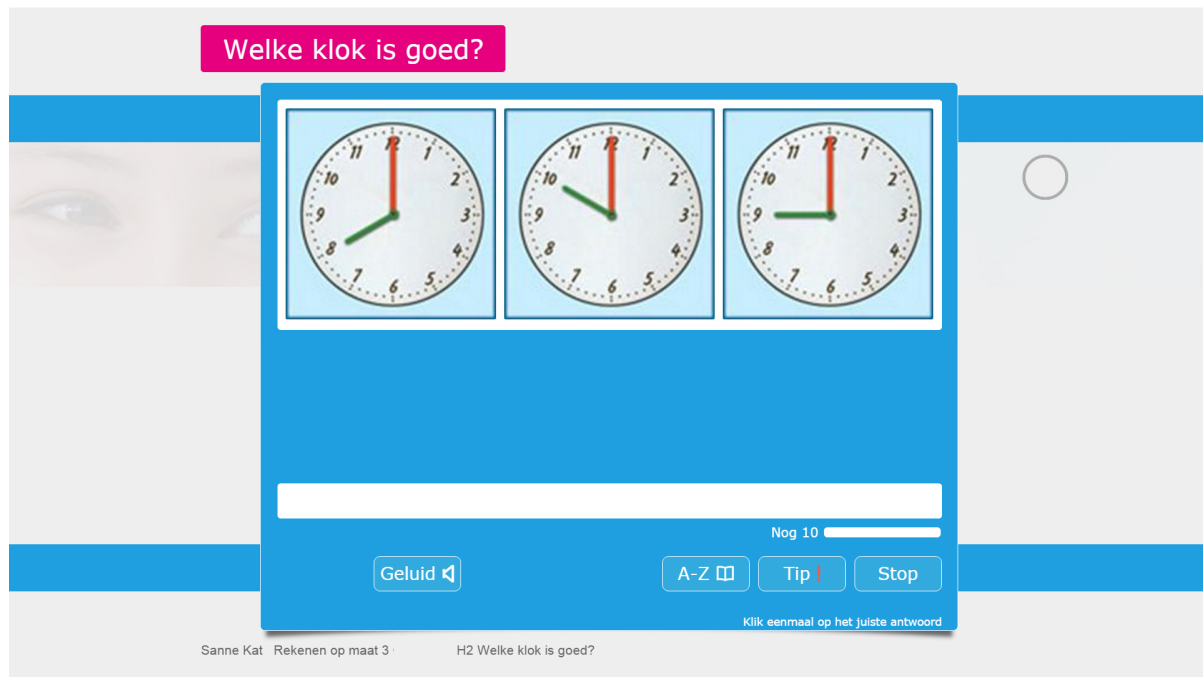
Welke klok is goed?

11 12 1 2 3 4 5 6 7 8 9 10

11 12 1 2 3 4 5 6 7 8 9 10

11 12 1 2 3 4 5 6 7 8 9 10

Nog 10

Geluid

A-Z

Tip

Stop

Klik eenmaal op het juiste antwoord

Sanne Kat Rekenen op maat 3 H2 Welke klok is goed?